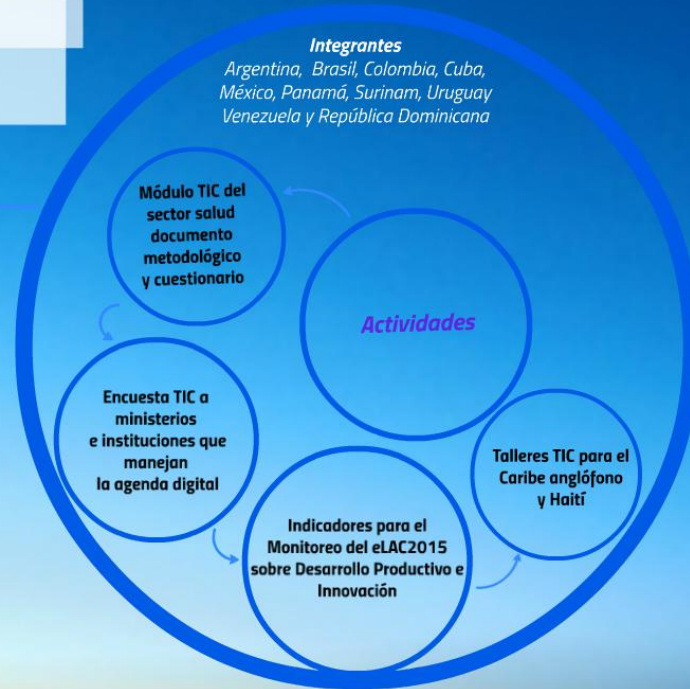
Integrantes
Argentina, Brasil, Colombia, Cuba, México, Panamá, Surinam, Uruguay Venezuela y República Dominicana

Módulo TIC del sector salud documento metodológico y cuestionario

Actividades

Encuesta TIC a ministerios e instituciones que manejan la agenda digital

Talleres TIC para el Caribe anglófono y Haití

Indicadores para el Monitoreo del eLAC2015 sobre Desarrollo Productivo e Innovación